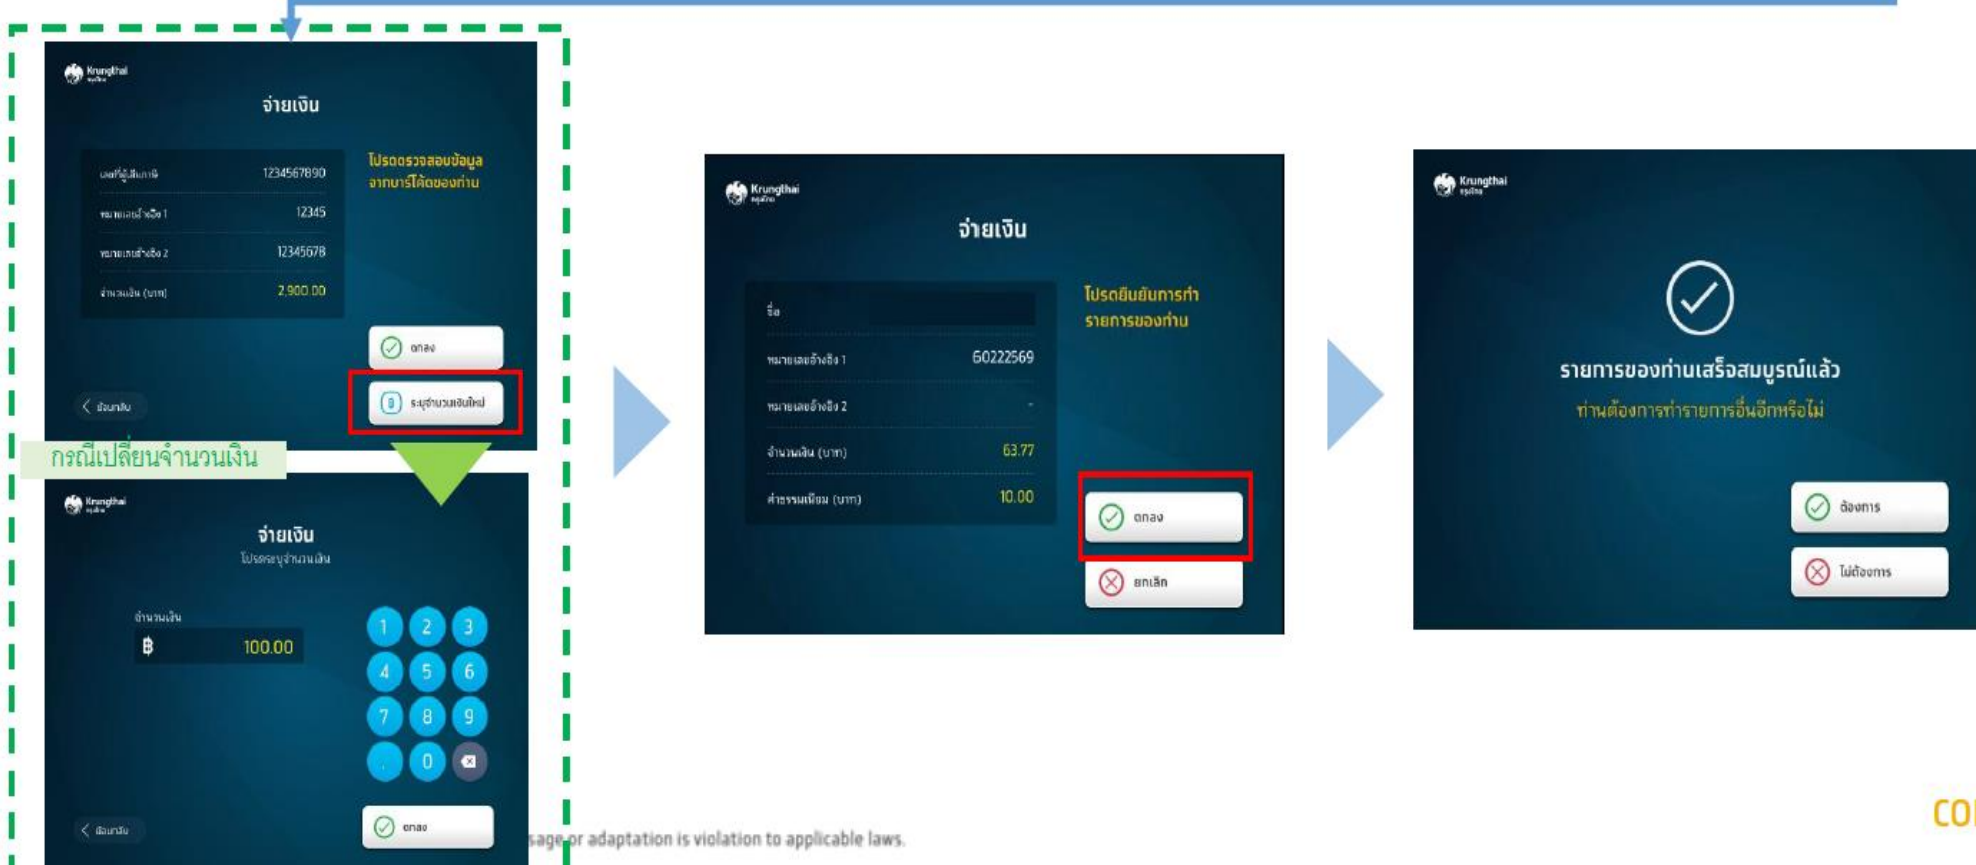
Krungthai

จ่ายเงิน

| เลขที่ผู้เสียภาษี | 1234567890 |
|---|---|
| หมายเลขอ้างอิง 1 | 12345 |
| หมายเลขอ้างอิง 2 | 12345678 |
| จำนวนเงิน (บาท) | 2,900.00 |

โปรดตรวจสอบข้อมูล จากบาร์โค้ดของท่าน

ตกลง

ระบุจำนวนเงินใหม่

ย้อนกลับ

กรณีเปลี่ยนจำนวนเงิน

Krungthai

จ่ายเงิน
โปรดระบุจำนวนเงิน

จำนวนเงิน
฿ 100.00

1 2 3
4 5 6
7 8 9
. 0

ตกลง

ย้อนกลับ

Krungthai

จ่ายเงิน

| ชื่อ | |
|---|---|
| หมายเลขอ้างอิง 1 | 60222569 |
| หมายเลขอ้างอิง 2 | - |
| จำนวนเงิน (บาท) | 63.77 |
| ค่าธรรมเนียม (บาท) | 10.00 |

โปรดยืนยันการทำรายการของท่าน

ตกลง

ยกเลิก

Krungthai

รายการของท่านเสร็จสมบูรณ์แล้ว
ท่านต้องการทำรายการอื่นอีกหรือไม่

ต้องการ

ไม่ต้องการ

sage or adaptation is violation to applicable laws.

CO